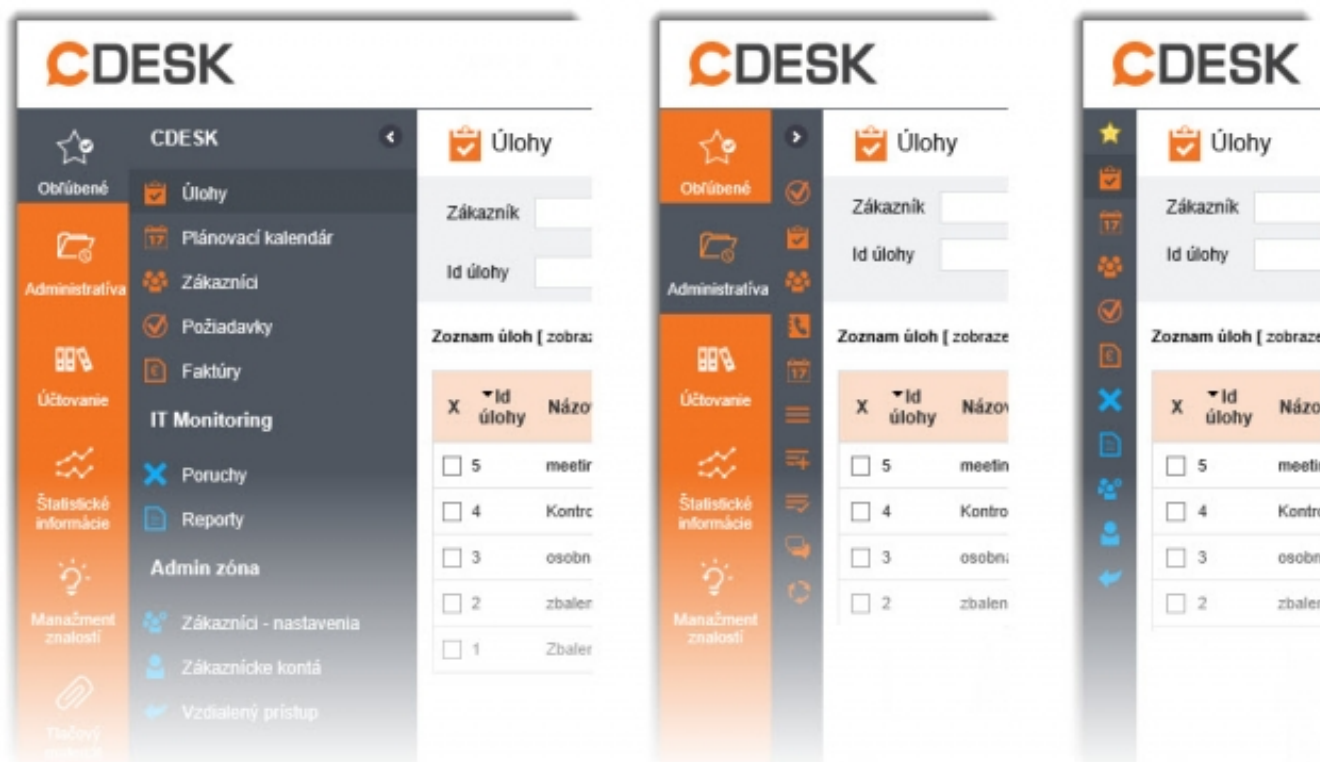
CDESK

Obľúbené

Administratíva

Účtovanie

Štatistické informácie

Manažment znalostí

Tlačový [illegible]

CDESK

Úlohy

Plánovací kalendár

Zákazníci

Požiadavky

Faktúry

IT Monitoring

Poruchy

Reporty

Admin zóna

Zákazníci - nastavenia

Zákaznícke kontá

Vzdialený prístup

Úlohy

Zákazník

Id úlohy

Zoznam úloh [ zobraz

| X | Id úlohy | Názo |
|---|---|---|
| | 5 | meetir |
| | 4 | Kontro |
| | 3 | osobn |
| | 2 | zbalen |
| | 1 | Zbaler |

CDESK

Obľúbené

Administratíva

Účtovanie

Štatistické informácie

Manažment znalostí

17

Úlohy

Zákazník

Id úlohy

Zoznam úloh [ zobraze

| X | Id úlohy | Názo |
|---|---|---|
| | 5 | meetin |
| | 4 | Kontro |
| | 3 | osobn |
| | 2 | zbalen |

CDESK

17

Úlohy

Zákazník

Id úlohy

Zoznam úloh [ zobraze

| X | Id úlohy | Názo |
|---|---|---|
| | 5 | meetin |
| | 4 | Kontro |
| | 3 | osobn |
| | 2 | zbalen |